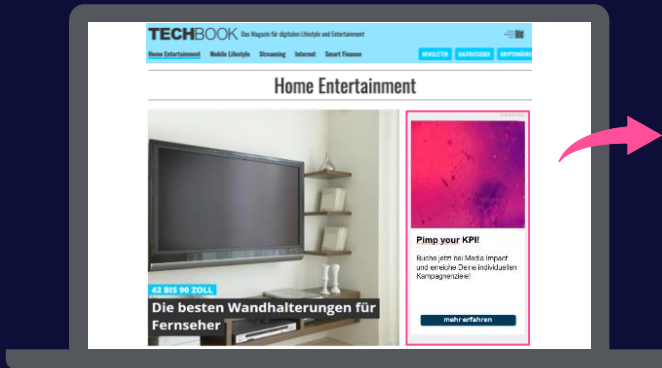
TECHBOOK Das Magazin für digitalen Lifestyle und Entertainment

Home Entertainment Mobile Lifestyle Streaming Internet Smart Finance

NEWSLETTER KAUFRATGEBER KRYPTOWÄHR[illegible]

Home Entertainment

42 BIS 90 ZOLL

Die besten Wandhalterungen für Fernseher

Pimp your KPI!

Buche jetzt bei Media Impact und erreiche Deine individuellen Kampagnenziele!

mehr erfahren